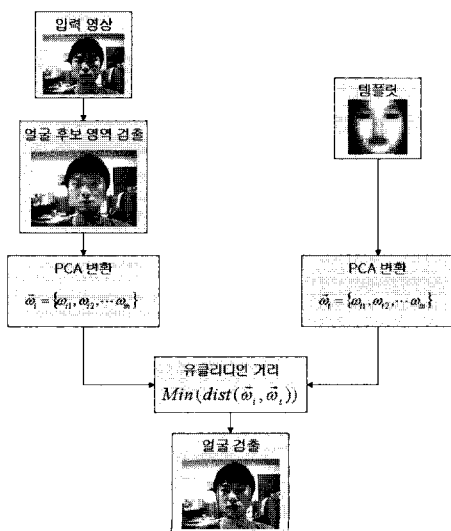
입력 영상

템플릿

얼굴 후보 영역 검출

PCA 변환

$\vec{\omega}_i = \{\omega_{i1}, \omega_{i2}, \cdots \omega_{in}\}$

PCA 변환

$\vec{\omega}_t = \{\omega_{t1}, \omega_{t2}, \cdots \omega_{tn}\}$

유클리디언 거리

$Min(dist(\vec{\omega}_i, \vec{\omega}_t))$

얼굴 검출